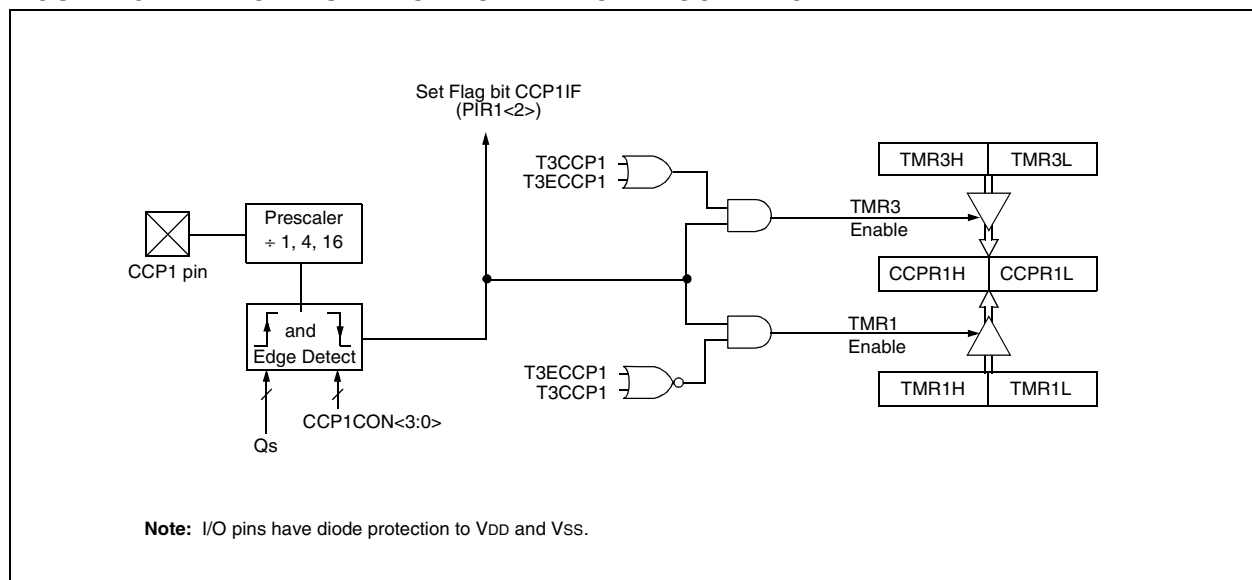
Set Flag bit CCP1IF
(PIR1<2>)

T3CCP1
T3ECCP1

TMR3H
TMR3L

Prescaler
÷ 1, 4, 16

CCP1 pin

TMR3
Enable

CCPR1H
CCPR1L

and
Edge Detect

TMR1
Enable

T3ECCP1
T3CCP1

TMR1H
TMR1L

Qs

CCP1CON<3:0>

**Note:** I/O pins have diode protection to VDD and VSS.